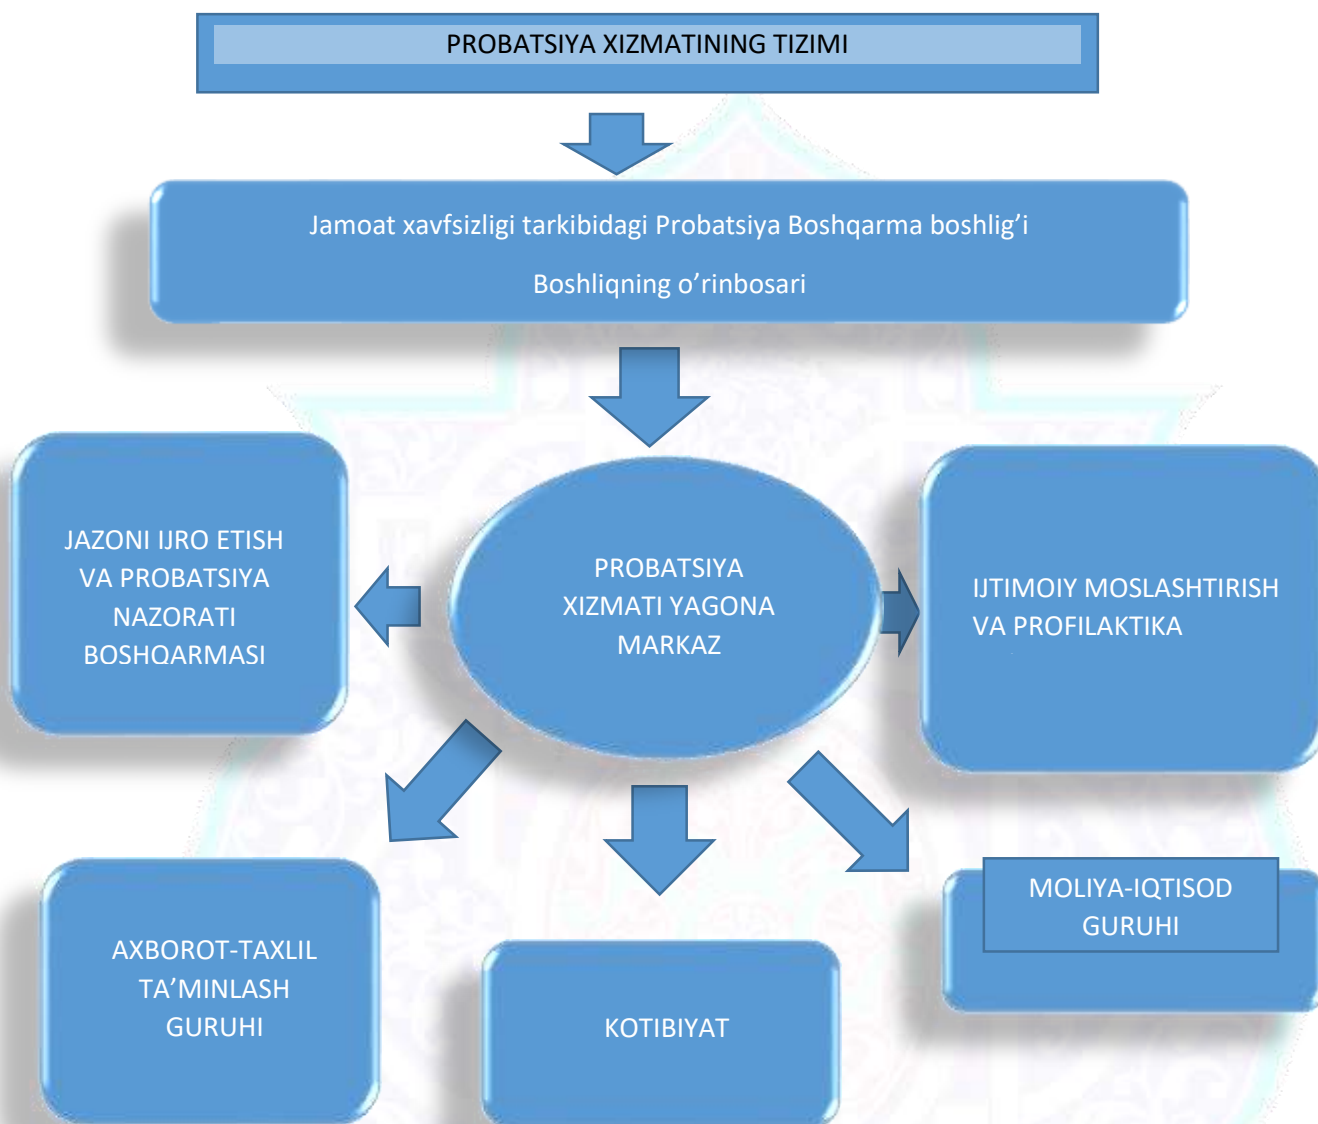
PROBATSIYA XIZMATINING TIZIMI

Jamoat xavfsizligi tarkibidagi Probatsiya Boshqarma boshlig'i

Boshliqning o'rinbosari

JAZONI IJRO ETISH VA PROBATSIYA NAZORATI BOSHQARMASI

PROBATSIYA XIZMATI YAGONA MARKAZ

IJTIMOIY MOSLASHTIRISH VA PROFILAKTIKA

AXBOROT-TAXLIL TA'MINLASH GURUHI

KOTIBIYAT

MOLIYA-IQTISOD GURUHI